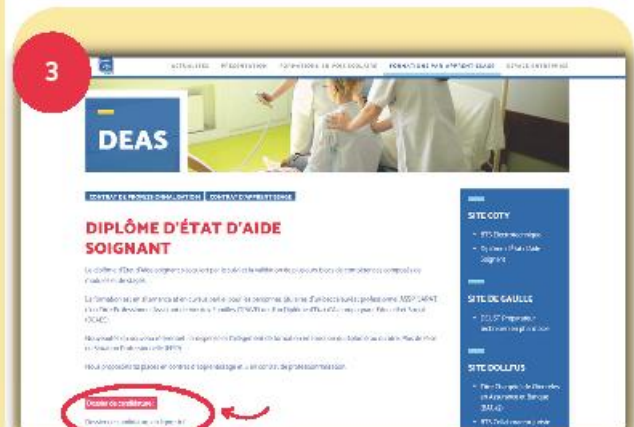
3

ACTUALITÉS PRÉSENTATION FORMATIONS EN POST-BAC FORMATIONS PAR APPRENTISSAGE SERVICE ENTREPRISE

DEAS

CONTRAT DE PROFESSIONNALISATION CONTRAT D'APPRENTISSAGE

DIPLÔME D'ÉTAT D'AIDE SOIGNANT

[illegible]

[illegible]

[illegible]

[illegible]

Dossier de candidature

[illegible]

SITE COTY

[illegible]

SITE DE GAULLE

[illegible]

SITE DOLLFUS

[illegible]